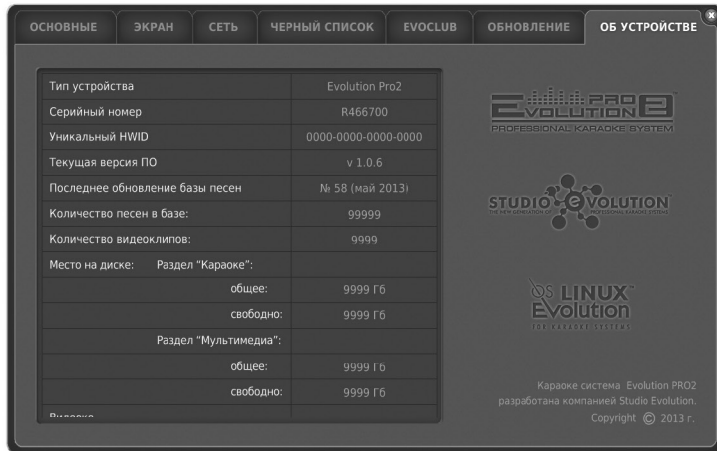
ОСНОВНЫЕ | ЭКРАН | СЕТЬ | ЧЕРНЫЙ СПИСОК | EVOCLUB | ОБНОВЛЕНИЕ | ОБ УСТРОЙСТВЕ

| | |
|---|---|
| Тип устройства | Evolution Pro2 |
| Серийный номер | R466700 |
| Уникальный HWID | 0000-0000-0000-0000 |
| Текущая версия ПО | v 1.0.6 |
| Последнее обновление базы песен | № 58 (май 2013) |
| Количество песен в базе: | 99999 |
| Количество видеоклипов: | 9999 |
| Место на диске: Раздел "Караоке": | |
| общее: | 9999 Гб |
| свободно: | 9999 Гб |
| Раздел "Мультимедиа": | |
| общее: | 9999 Гб |
| свободно: | 9999 Гб |
| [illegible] | |

PRO Evolution 2
PROFESSIONAL KARAOKE SYSTEM

STUDIO EVOLUTION
THE NEW GENERATION OF PROFESSIONAL KARAOKE SYSTEMS

OS LINUX Evolution
FOR KARAOKE SYSTEMS

Караоке система Evolution PRO2 разработана компанией Studio Evolution.
Copyright © 2013 г.